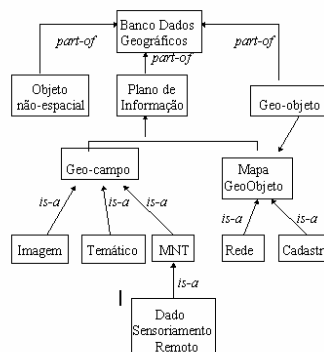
Banco Dados Geográficos

part-of

part-of

part-of

Objeto não-espacial

Plano de Informação

Geo-objeto

Geo-campo

Mapa GeoObjeto

is-a

is-a

is-a

is-a

is-a

Imagem

Temático

MNT

Rede

Cadastr

is-a

Dado Sensoriamento Remoto